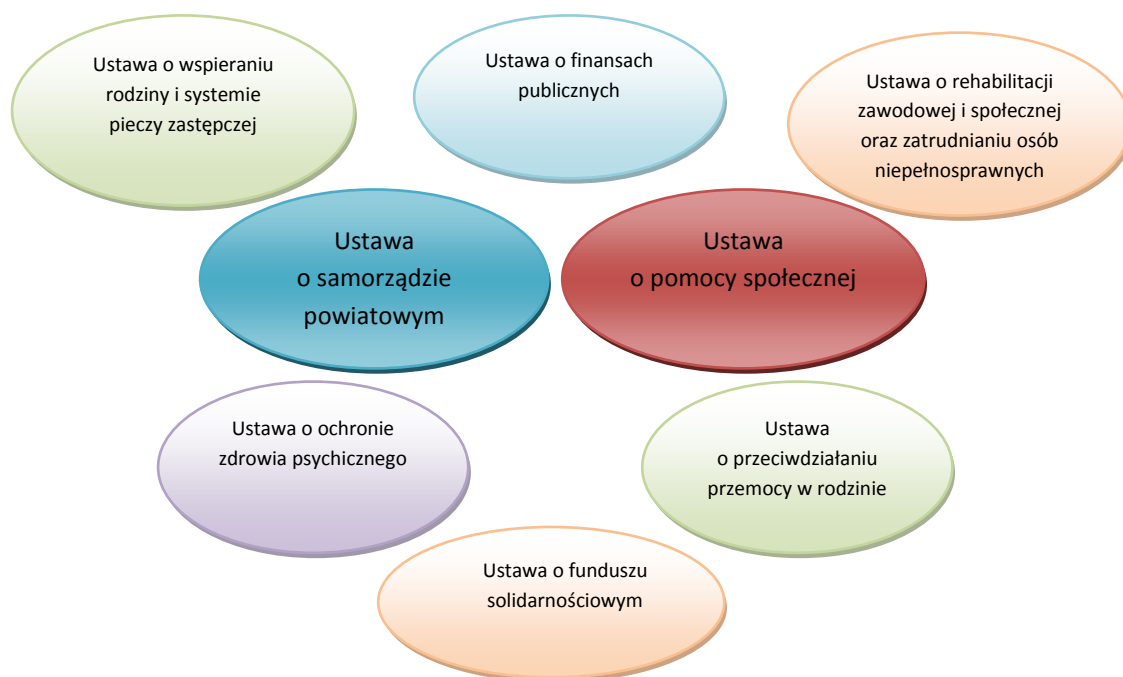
Ustawa o wspieraniu rodziny i systemie pieczy zastępczej

Ustawa o finansach publicznych

Ustawa o rehabilitacji zawodowej i społecznej oraz zatrudnianiu osób niepełnosprawnych

Ustawa o samorządzie powiatowym

Ustawa o pomocy społecznej

Ustawa o ochronie zdrowia psychicznego

Ustawa o przeciwdziałaniu przemocy w rodzinie

Ustawa o funduszu solidarnościowym